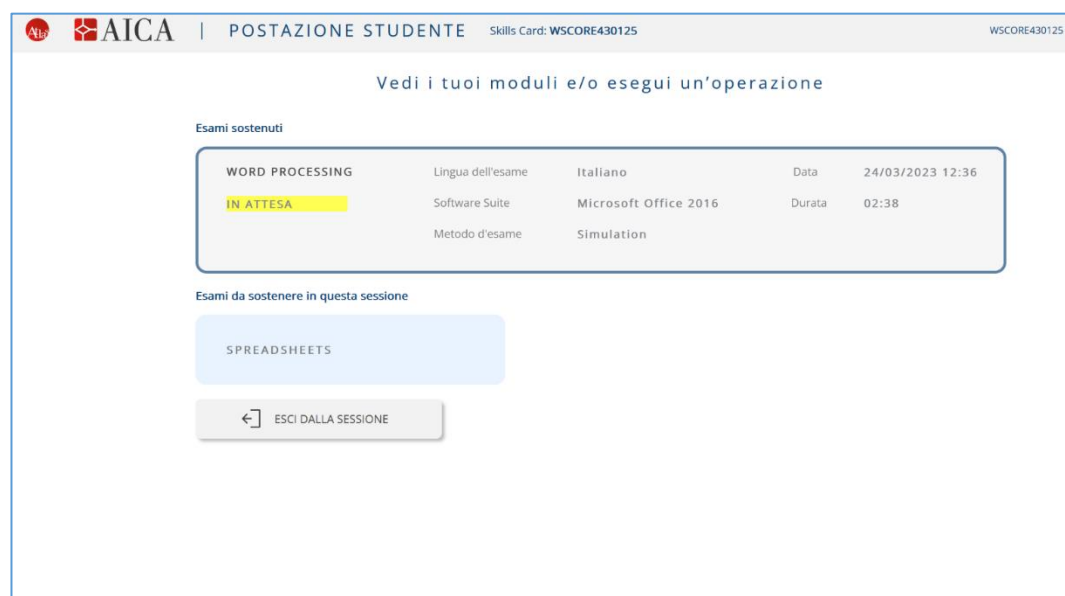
ATLAS AICA | POSTAZIONE STUDENTE Skills Card: WSCORE430125 WSCORE430125

Vedi i tuoi moduli e/o esegui un'operazione

Esami sostenuti

| WORD PROCESSING | Lingua dell'esame | Italiano | Data | 24/03/2023 12:36 |
|---|---|---|---|---|
| IN ATTESA | Software Suite | Microsoft Office 2016 | Durata | 02:38 |
| | Metodo d'esame | Simulation | | |

Esami da sostenere in questa sessione

SPREADSHEETS

ESCI DALLA SESSIONE